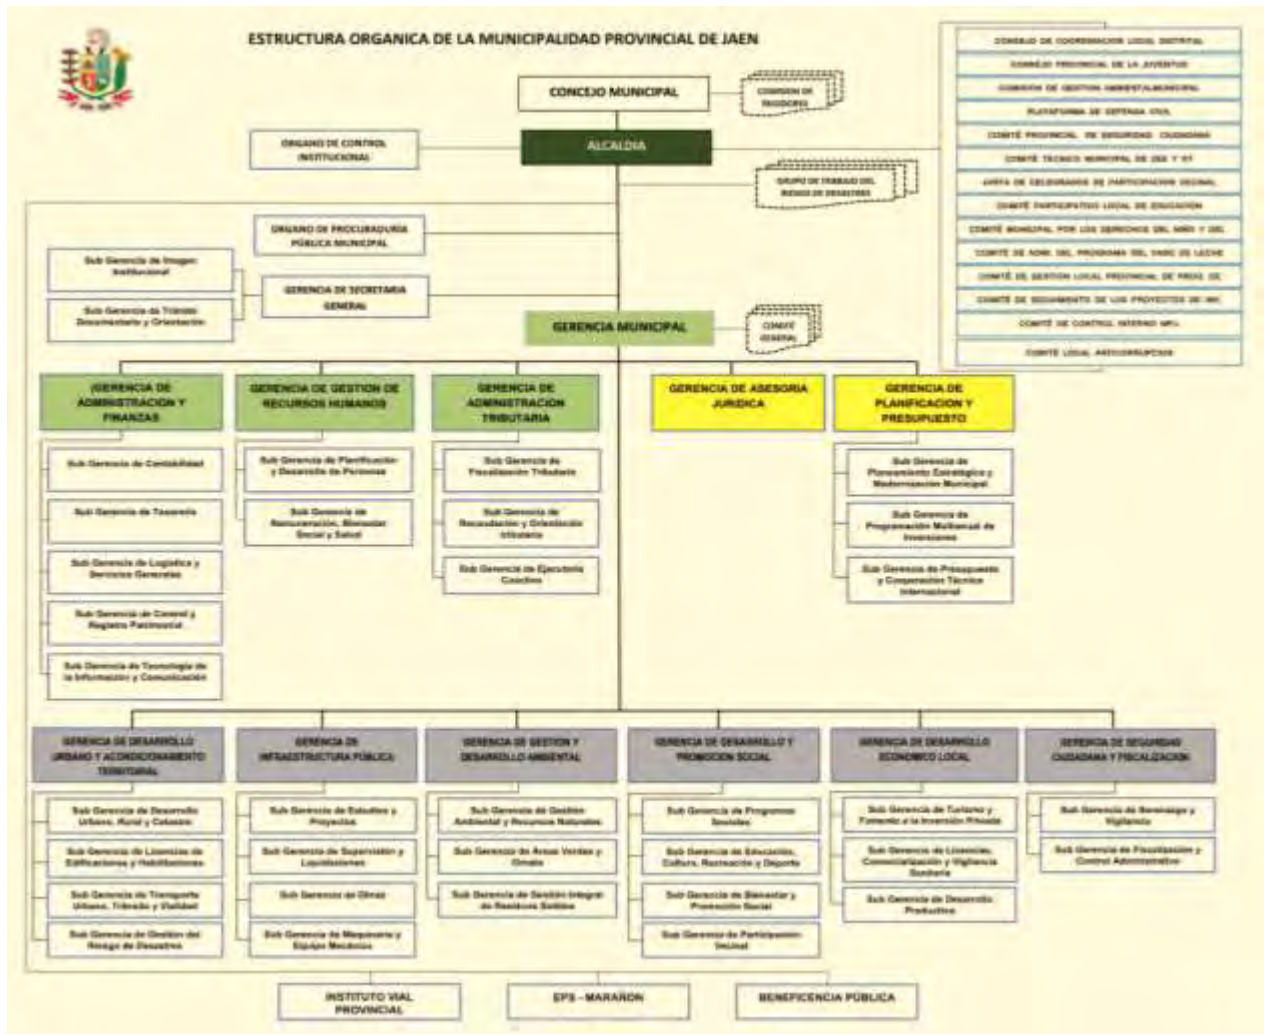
ESTRUCTURA ORGANICA DE LA MUNICIPALIDAD PROVINCIAL DE JAEN

CONSEJO DE COORDINACION LOCAL DISTRITAL
CONSEJO PROVINCIAL DE LA JUVENTUD
COMISION DE GESTION AMBIENTAL MUNICIPAL
PLATAFORMA DE DEFENSA CIVIL
COMITE PROVINCIAL DE SEGURIDAD CIUDADANA
COMITE TECNICO MUNICIPAL DE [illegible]
JUNTA DE DELEGADOS DE PARTICIPACION VECINAL
COMITE PARTICIPATIVO LOCAL DE EDUCACION
COMITE MUNICIPAL POR LOS DERECHOS DEL NIÑO Y DEL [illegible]
COMITE DE ADM. DEL PROGRAMA DEL VASO DE LECHE
COMITE DE GESTION LOCAL PROVINCIAL DE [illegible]
COMITE DE SEGUIMIENTO DE LOS PROYECTOS DE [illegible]
COMITE DE CONTROL INTERNO MPJ
COMITE LOCAL ANTICORRUPCION

CONCEJO MUNICIPAL
COMISION DE REGIDORES
ORGANO DE CONTROL INSTITUCIONAL
ALCALDIA
GRUPO DE TRABAJO DEL RIESGO DE DESASTRES
ORGANO DE PROCURADURIA PÚBLICA MUNICIPAL
Sub Gerencia de Imagen Institucional
Sub Gerencia de Trámite Documentario y Orientación
GERENCIA DE SECRETARIA GENERAL
GERENCIA MUNICIPAL
COMITE GERENCIAL

GERENCIA DE ADMINISTRACION Y FINANZAS
Sub Gerencia de Contabilidad
Sub Gerencia de Tesorería
Sub Gerencia de Logística y Servicios Generales
Sub Gerencia de Control y Registro Patrimonial
Sub Gerencia de Tecnología de la Información y Comunicación

GERENCIA DE GESTION DE RECURSOS HUMANOS
Sub Gerencia de Planificación y Desarrollo de Personas
Sub Gerencia de Remuneración, Bienestar Social y Salud

GERENCIA DE ADMINISTRACION TRIBUTARIA
Sub Gerencia de Fiscalización Tributaria
Sub Gerencia de Recaudación y Orientación tributaria
Sub Gerencia de Ejecutoría Coactiva

GERENCIA DE ASESORIA JURIDICA

GERENCIA DE PLANIFICACION Y PRESUPUESTO
Sub Gerencia de Planeamiento Estratégico y Modernización Municipal
Sub Gerencia de Programación Multianual de Inversiones
Sub Gerencia de Presupuesto y Cooperación Técnica Internacional

GERENCIA DE DESARROLLO URBANO Y ACONDICIONAMIENTO TERRITORIAL
Sub Gerencia de Desarrollo Urbano, Rural y Catastro
Sub Gerencia de Licencias de Edificaciones y Habilitaciones
Sub Gerencia de Transporte Urbano, Tránsito y Vialidad
Sub Gerencia de Gestión del Riesgo de Desastres

GERENCIA DE INFRAESTRUCTURA PÚBLICA
Sub Gerencia de Estudios y Proyectos
Sub Gerencia de Supervisión y Liquidaciones
Sub Gerencia de Obras
Sub Gerencia de Maquinaria y Equipo Mecánico

GERENCIA DE GESTION Y DESARROLLO AMBIENTAL
Sub Gerencia de Gestión Ambiental y Recursos Naturales
Sub Gerencia de Areas Verdes y Ornato
Sub Gerencia de Gestión Integral de Residuos Sólidos

GERENCIA DE DESARROLLO Y PROMOCION SOCIAL
Sub Gerencia de Programas Sociales
Sub Gerencia de Educación, Cultura, Recreación y Deporte
Sub Gerencia de Bienestar y Promoción Social
Sub Gerencia de Participación Vecinal

GERENCIA DE DESARROLLO ECONOMICO LOCAL
Sub Gerencia de Turismo y Fomento a la Inversión Privada
Sub Gerencia de Licencias, Comercialización y Vigilancia Sanitaria
Sub Gerencia de Desarrollo Productivo

GERENCIA DE SEGURIDAD CIUDADANA Y FISCALIZACION
Sub Gerencia de Serenazgo y Vigilancia
Sub Gerencia de Fiscalización y Control Administrativo

INSTITUTO VIAL PROVINCIAL
EPS - MARAÑON
BENEFICENCIA PÚBLICA